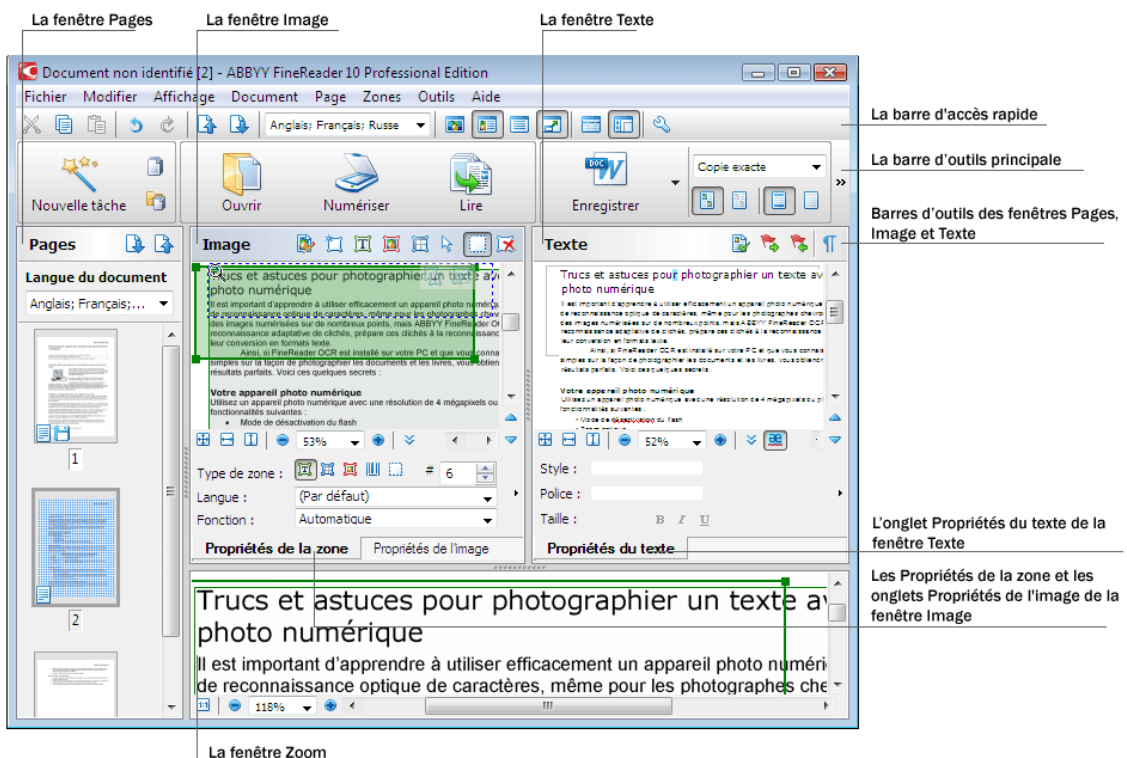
La fenêtre Pages

La fenêtre Image

La fenêtre Texte

Document non identifié [2] - ABBYY FineReader 10 Professional Edition

Fichier Modifier Affichage Document Page Zones Outils Aide

Anglais; Français; Russe

La barre d'accès rapide

Nouvelle tâche

Ouvrir

Numériser

Lire

Enregistrer

Copie exacte

La barre d'outils principale

Barres d'outils des fenêtres Pages, Image et Texte

Pages

Image

Texte

Langue du document

Anglais; Français;...

Trucs et astuces pour photographier un texte av photo numérique

Il est important d'apprendre à utiliser efficacement un appareil photo numérique de reconnaissance optique de caractères, même pour les photographes chevr des images numérisées sur de nombreux points, mais ABBYY FineReader OCR reconnaissance adaptative de clichés, prépare ces clichés à la reconnaissance leur conversion en formats texte.

Ainsi, si FineReader OCR est installé sur votre PC et que vous conna simples sur la façon de photographier les documents et les livres, vous obtien résultats parfaits. Voici ces quelques secrets :

Votre appareil photo numérique

Utilisez un appareil photo numérique avec une résolution de 4 mégapixels ou fonctionnalités suivantes :

Mode de désactivation du flash

1

2

53%

52%

Type de zone :

Langue :

(Par défaut)

Fonction :

Automatique

Style :

Police :

Taille :

B I U

Propriétés de la zone

Propriétés de l'image

Propriétés du texte

L'onglet Propriétés du texte de la fenêtre Texte

Les Propriétés de la zone et les onglets Propriétés de l'image de la fenêtre Image

Trucs et astuces pour photographier un texte av photo numérique

Il est important d'apprendre à utiliser efficacement un appareil photo numéri de reconnaissance optique de caractères, même pour les photographes che

118%

La fenêtre Zoom